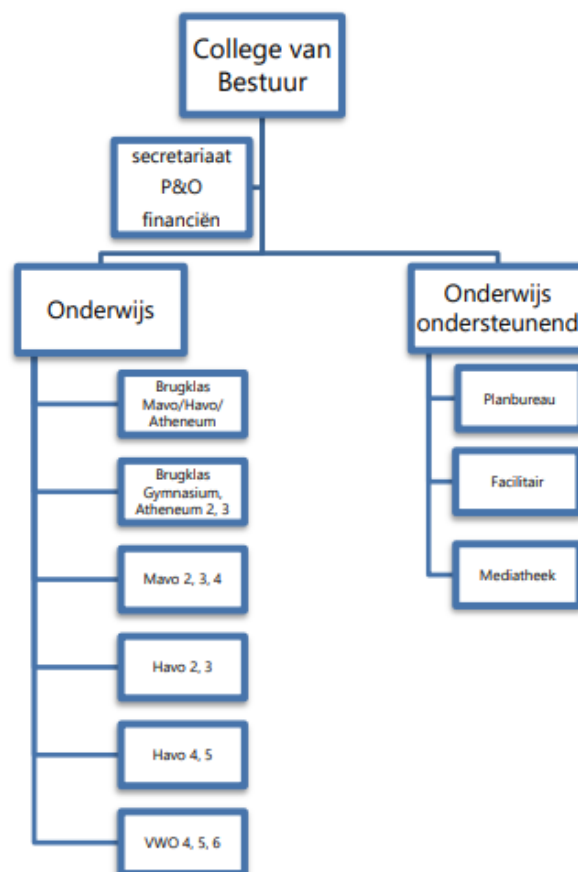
College van Bestuur

secretariaat
P&O
financiën

Onderwijs

Brugklas Mavo/Havo/ Atheneum

Brugklas Gymnasium, Atheneum 2, 3

Mavo 2, 3, 4

Havo 2, 3

Havo 4, 5

VWO 4, 5, 6

Onderwijs ondersteunend

Planbureau

Facilitair

Mediatheek